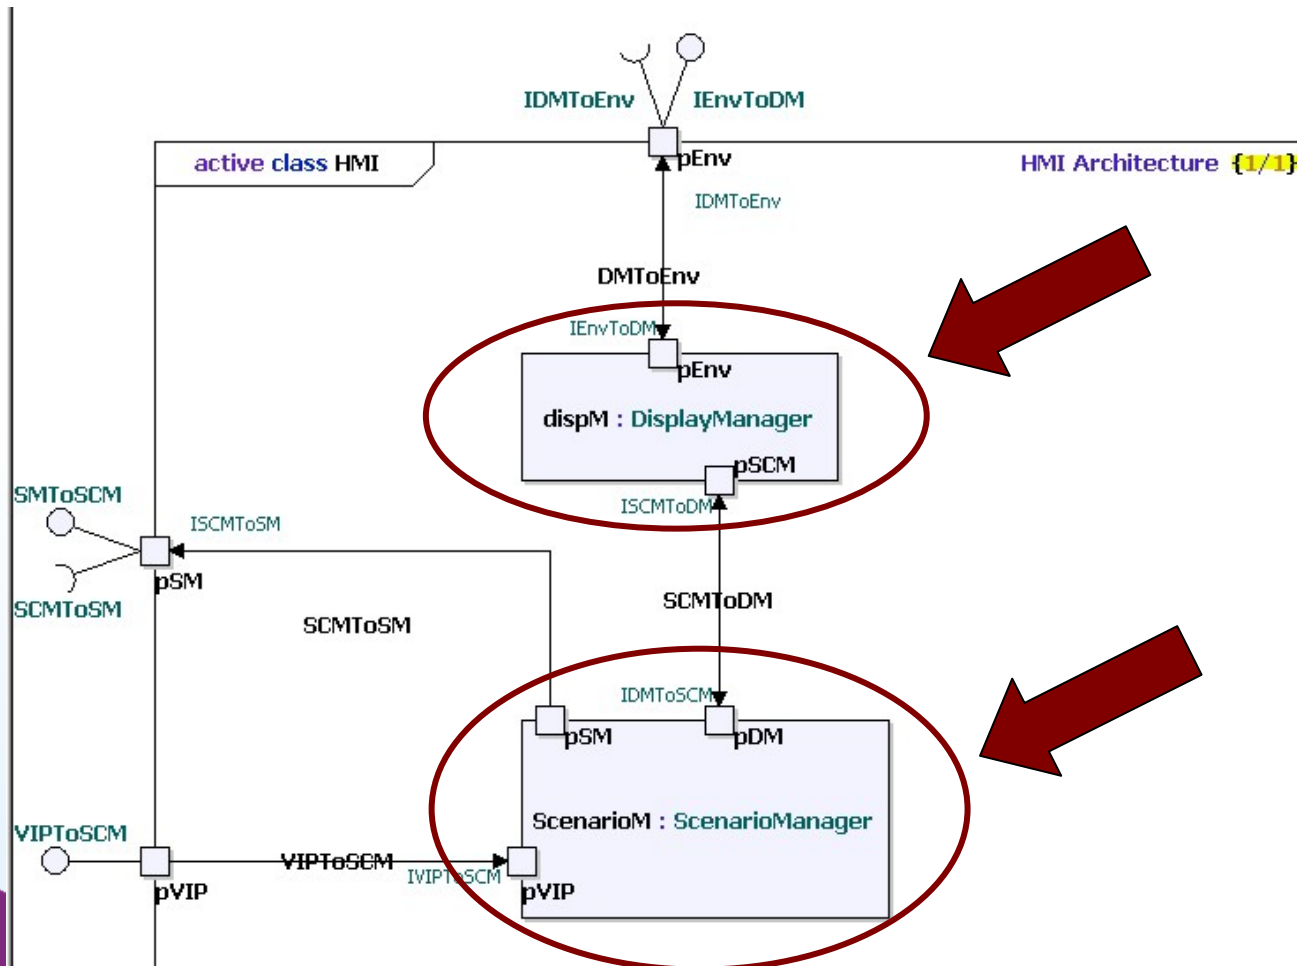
IDMToEnv
IEnvToDM
active class HMI
pEnv
HMI Architecture {1/1}
IDMToEnv
DMToEnv
IEnvToDM
pEnv
dispM : DisplayManager
pSCM
ISCMToDM
SMToSCM
ISCMToSM
pSM
SCMToSM
SCMToSM
SCMToDM
IDMToSCM
pSM
pDM
ScenarioM : ScenarioManager
VIPToSCM
VIPToSCM
IVIPToSCM
pVIP
pVIP